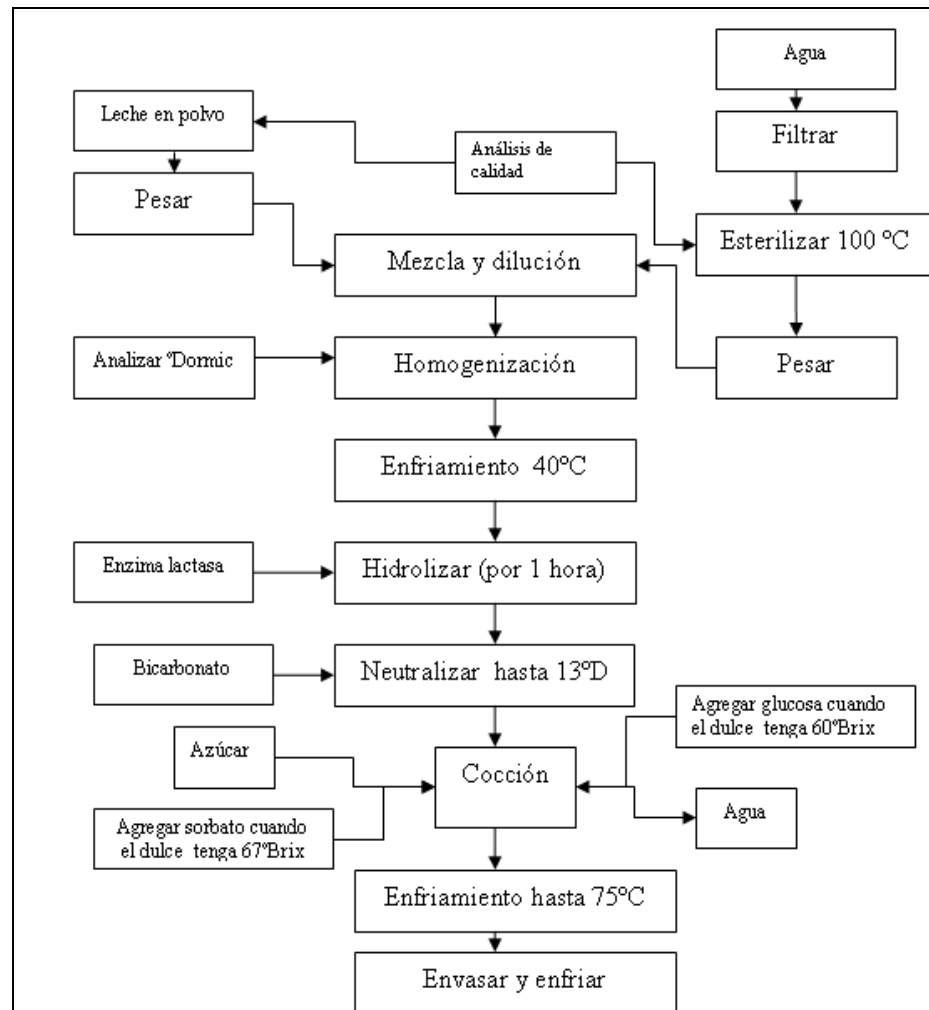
Agua

Filtrar

Leche en polvo

Análisis de calidad

Pesar

Esterilizar 100 ºC

Mezcla y dilución

Analizar ºDornic

Homogenización

Pesar

Enfriamiento 40ºC

Enzima lactasa

Hidrolizar (por 1 hora)

Bicarbonato

Neutralizar hasta 13ºD

Agregar glucosa cuando el dulce tenga 60ºBrix

Azúcar

Cocción

Agua

Agregar sorbato cuando el dulce tenga 67ºBrix

Enfriamiento hasta 75ºC

Envasar y enfriar